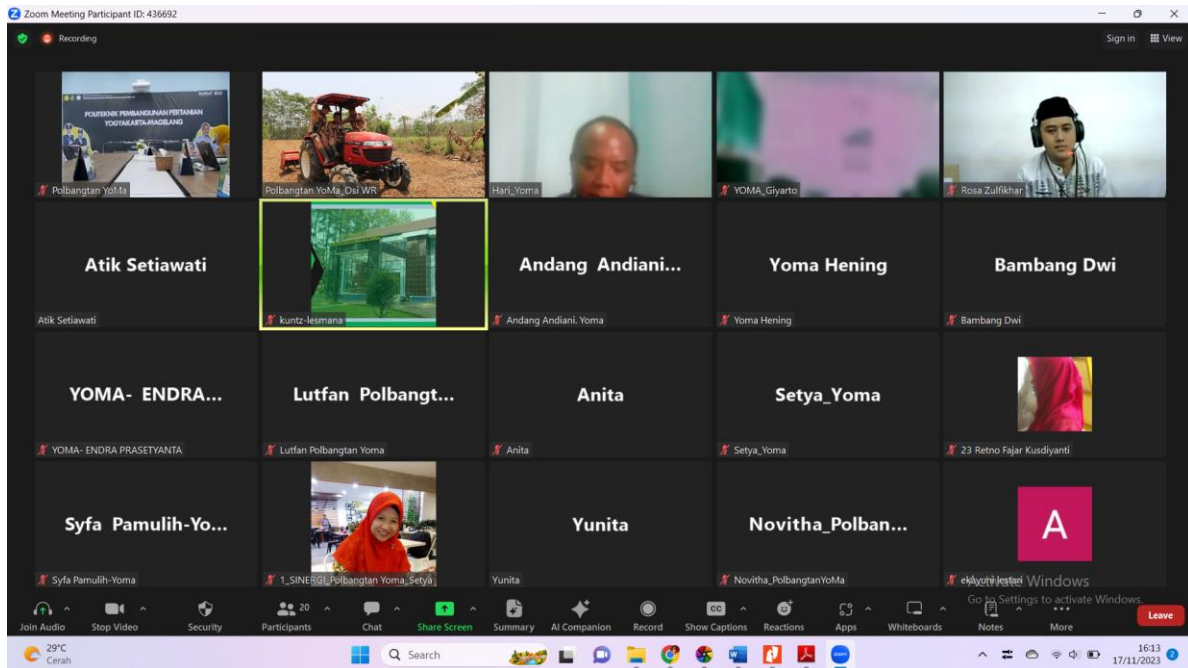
Zoom Meeting Participant ID: 436692

Recording

Sign in View

POLITEKNIK PEMBANGUNAN PERTANIAN YOGYAKARTA-MAGELANG

Polbangtan YoMa

Polbangtan YoMa_Osi WR

Hari_Yoma

YOMA_Giyarto

Rosa Zulfikhar

Atik Setiawati

Atik Setiawati

kuntz-lesmana

Andang Andiani...

Andang Andiani. Yoma

Yoma Hening

Yoma Hening

Bambang Dwi

Bambang Dwi

YOMA- ENDRA...

YOMA- ENDRA PRASETYANTA

Lutfan Polbangt...

Lutfan Polbangtan Yoma

Anita

Anita

Setya_Yoma

Setya_Yoma

23 Retno Fajar Kusdiyanti

Syfa Pamulih-Yo...

Syfa Pamulih-Yoma

1_SINERGI_Polbangtan Yoma_Setya

Yunita

Yunita

Novitha_Polban...

Novitha_PolbangtanYoMa

A

ekAyutri lestari

Activate Windows
Go to Settings to activate Windows.

Join Audio Stop Video Security 20 Participants Chat Share Screen Summary AI Companion Record Show Captions Reactions Apps Whiteboards Notes More Leave

29°C Cerah

Search

16:13 17/11/2023 2